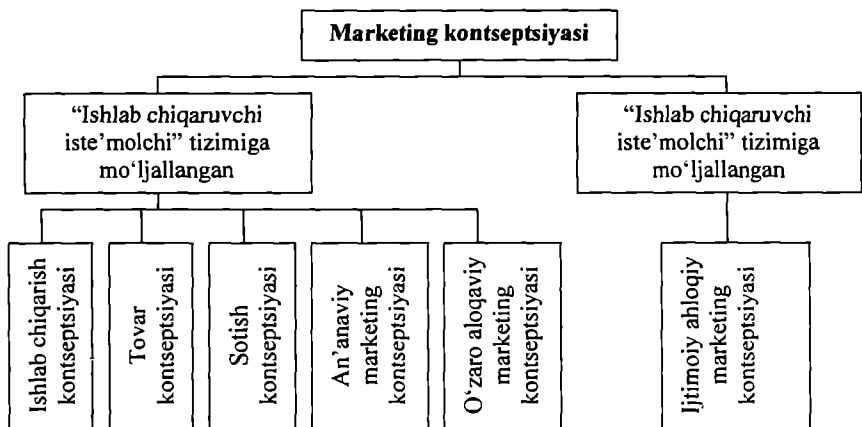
Marketing kontseptsiyasi

"Ishlab chiqaruvchi iste'molchi" tizimiga mo'ljallangan

"Ishlab chiqaruvchi iste'molchi" tizimiga mo'ljallangan

Ishlab chiqarish kontseptsiyasi

Tovar kontseptsiyasi

Sotish kontseptsiyasi

An'anaviy marketing kontseptsiyasi

O'zaro aloqaviy marketing kontseptsiyasi

Ijtimoiy ahloqiy marketing kontseptsiyasi